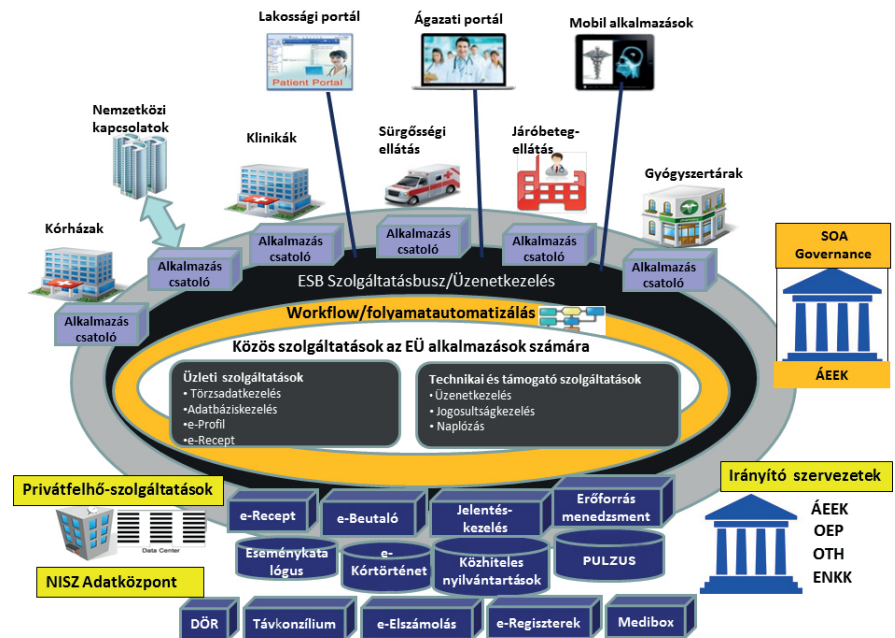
Lakossági portál
Patient Portal
Ágazati portál
Mobil alkalmazások
Nemzetközi kapcsolatok
Klinikák
Sürgősségi ellátás
Járóbeteg-ellátás
Gyógyszertárak
Kórházak
Alkalmazás csatoló
Alkalmazás csatoló
Alkalmazás csatoló
Alkalmazás csatoló
Alkalmazás csatoló
Alkalmazás csatoló
ESB Szolgáltatásbusz/Üzenetkezelés
SOA Governance
ÁEEK
Workflow/folyamatautomatizálás
Közös szolgáltatások az EÜ alkalmazások számára
Üzleti szolgáltatások
• Törzsadatkezelés
•Adatbáziskezelés
•e-Profil
•e-Recept
Technikai és támogató szolgáltatások
• Üzenetkezelés
• Jogosultságkezelés
• Naplózás
Irányító szervezetek
ÁEEK
OEP
OTH
ENKK
Privátfelhő-szolgáltatások
Data Center
NISZ Adatközpont
e-Recept
e-Beutaló
Jelentés-kezelés
Erőforrás menedzsment
Eseménykatalógus
e-Kórtörténet
Közhiteles nyilvántartások
PULZUS
DÖR
Távkonzílium
e-Elszámolás
e-Regiszterek
Medibox